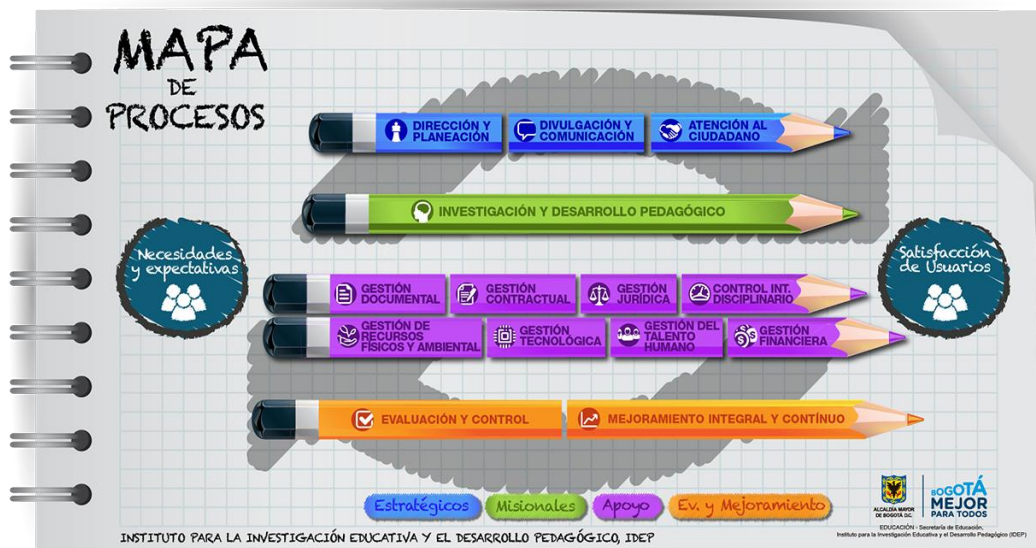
MAPA DE PROCESOS

DIRECCIÓN Y PLANEACIÓN
DIVULGACIÓN Y COMUNICACIÓN
ATENCIÓN AL CIUDADANO

INVESTIGACIÓN Y DESARROLLO PEDAGÓGICO

Necesidades y expectativas

Satisfacción de Usuarios

GESTIÓN DOCUMENTAL
GESTIÓN CONTRACTUAL
GESTIÓN JURÍDICA
CONTROL INT. DISCIPLINARIO

GESTIÓN DE RECURSOS FÍSICOS Y AMBIENTAL
GESTIÓN TECNOLÓGICA
GESTIÓN DEL TALENTO HUMANO
GESTIÓN FINANCIERA

EVALUACIÓN Y CONTROL
MEJORAMIENTO INTEGRAL Y CONTÍNUO

Estratégicos
Misionales
Apoyo
Ev. y Mejoramiento

ALCALDÍA MAYOR DE BOGOTÁ D.C.
BOGOTÁ MEJOR PARA TODOS
EDUCACIÓN - Secretaría de Educación, Instituto para la Investigación Educativa y el Desarrollo Pedagógico (IDEP)

INSTITUTO PARA LA INVESTIGACIÓN EDUCATIVA Y EL DESARROLLO PEDAGÓGICO, IDEP